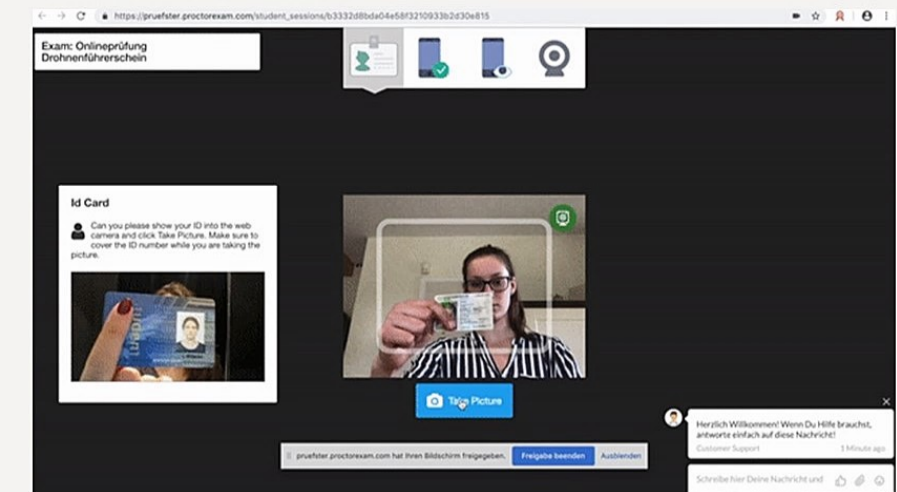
https://pruefster.proctorexam.com/student_sessions/b3332d8bda04e58f3210933b2d30e815

Exam: Onlineprüfung Drohnenführerschein

Id Card

Can you please show your ID into the web camera and click Take Picture. Make sure to cover the ID number while you are taking the picture.

Take Picture

pruefster.proctorexam.com hat Ihren Bildschirm freigegeben.

Freigabe beenden

Ausblenden

Herzlich Willkommen! Wenn Du Hilfe brauchst, antworte einfach auf diese Nachricht!

Customer Support

1 Minute ago

Schreibe hier Deine Nachricht und